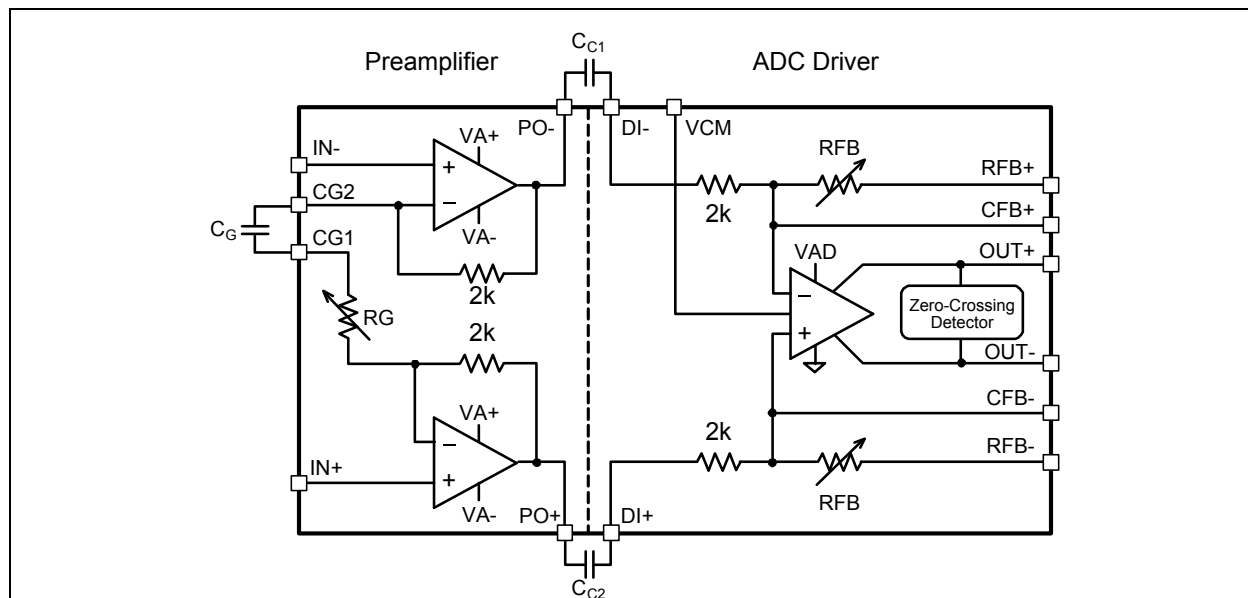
Preamplifier

$C_{C1}$

ADC Driver

IN-

VA+

+

−

PO-

DI-

VCM

RFB

RFB+

CG2

2k

CFB+

$C_G$

CG1

VA-

VAD

OUT+

2k

−

Zero-Crossing Detector

RG

+

2k

OUT-

VA+

CFB-

−

2k

RFB-

IN+

+

VA-

PO+

DI+

RFB

$C_{C2}$